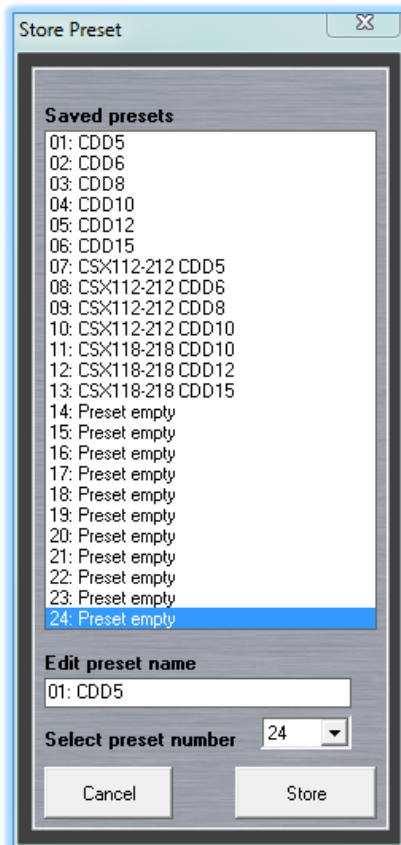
Store Preset

Saved presets

01: CDD5
02: CDD6
03: CDD8
04: CDD10
05: CDD12
06: CDD15
07: CSX112-212 CDD5
08: CSX112-212 CDD6
09: CSX112-212 CDD8
10: CSX112-212 CDD10
11: CSX118-218 CDD10
12: CSX118-218 CDD12
13: CSX118-218 CDD15
14: Preset empty
15: Preset empty
16: Preset empty
17: Preset empty
18: Preset empty
19: Preset empty
20: Preset empty
21: Preset empty
22: Preset empty
23: Preset empty
24: Preset empty

Edit preset name

01: CDD5

Select preset number 24

Cancel

Store